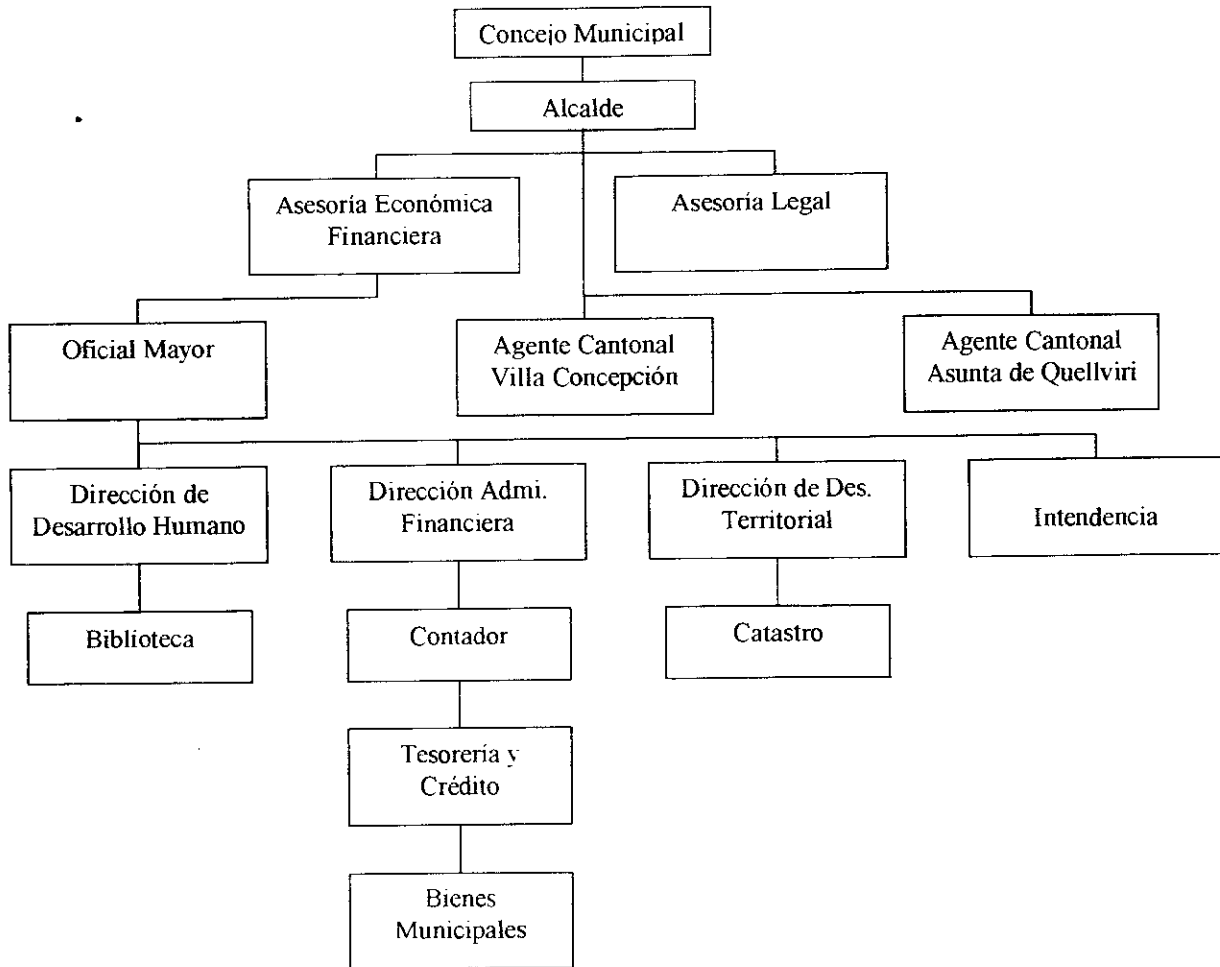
Concejo Municipal

Alcalde

Asesoria Económica Financiera

Asesoria Legal

Oficial Mayor

Agente Cantonal Villa Concepción

Agente Cantonal Asunta de Quellviri

Dirección de Desarrollo Humano

Dirección Admi. Financiera

Dirección de Des. Territorial

Intendencia

Biblioteca

Contador

Catastro

Tesorería y Crédito

Bienes Municipales